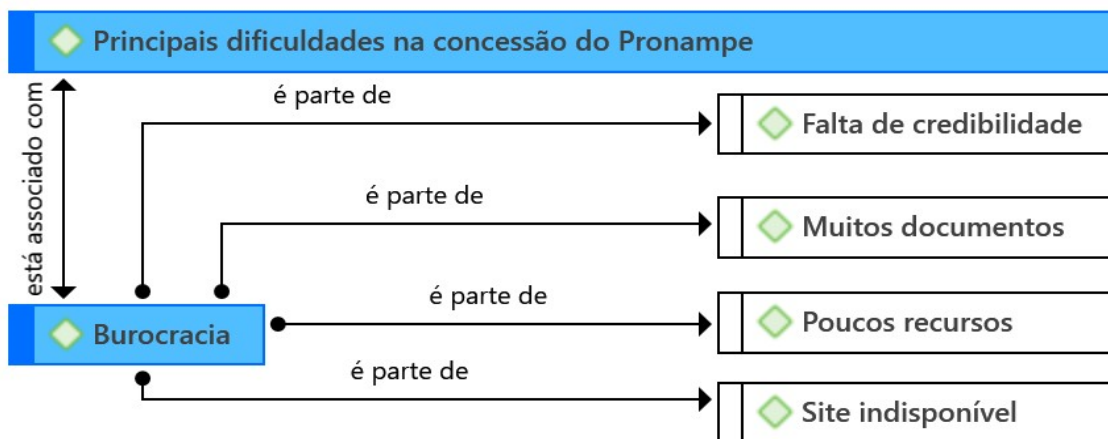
Principais dificuldades na concessão do Pronampe

está associado com

é parte de

Falta de credibilidade

é parte de

Muitos documentos

é parte de

Burocracia

Poucos recursos

é parte de

Site indisponível